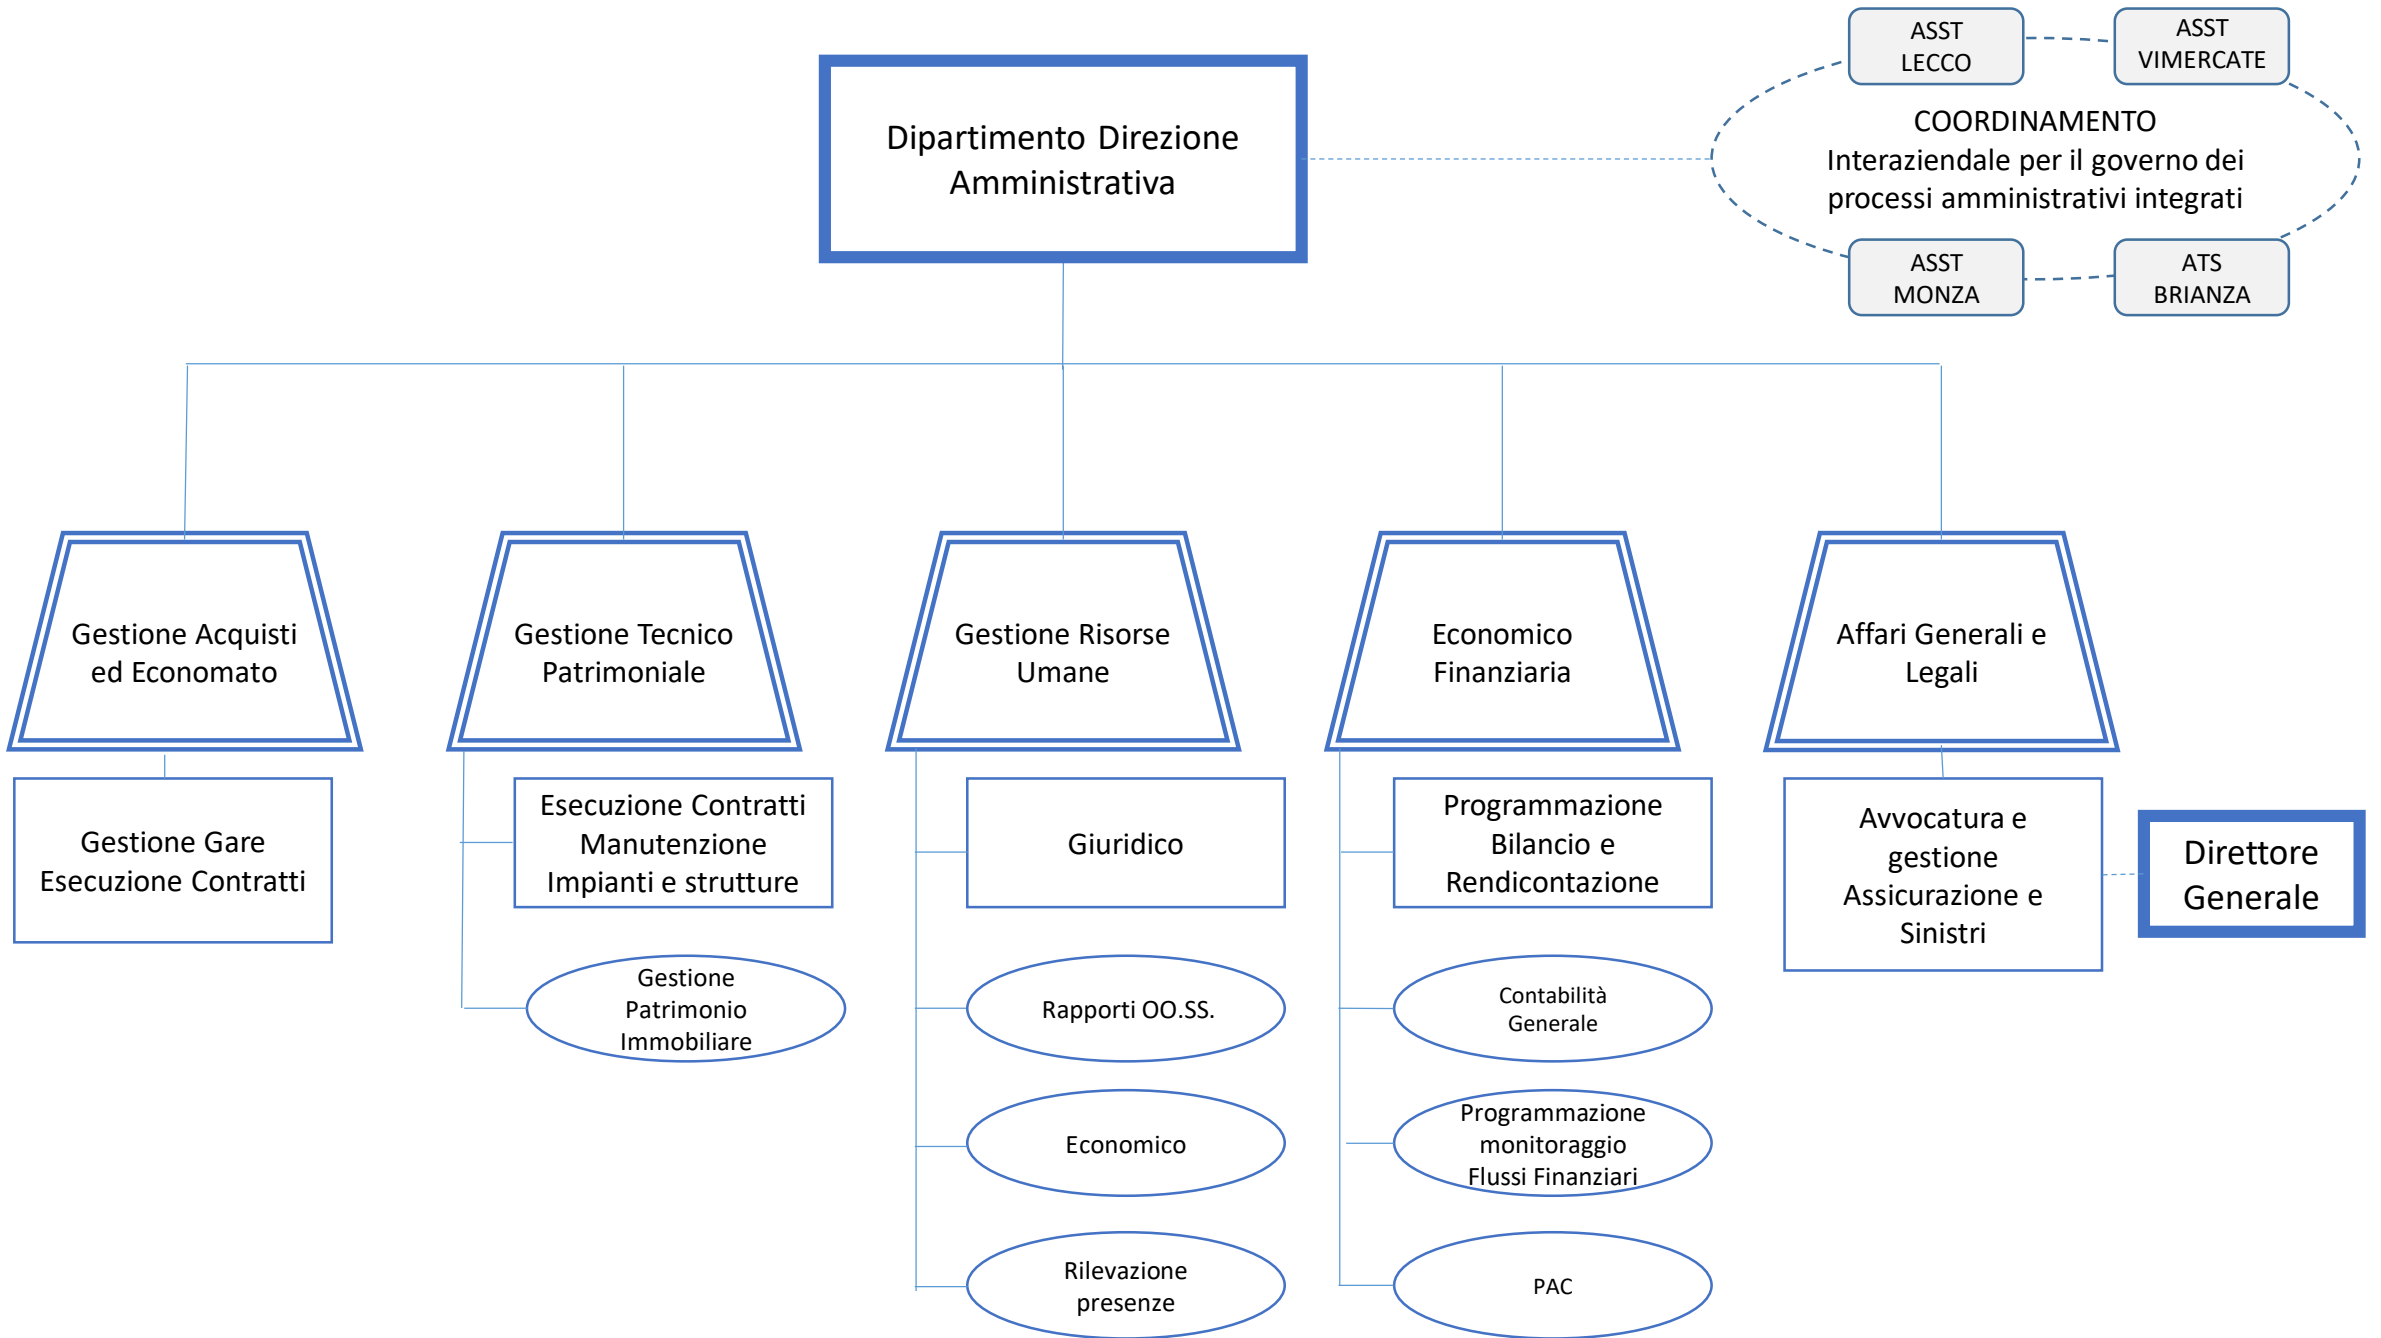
ASST LECCO

ASST VIMERCATE

Dipartimento Direzione Amministrativa

COORDINAMENTO
Interaziendale per il governo dei processi amministrativi integrati

ASST MONZA

ATS BRIANZA

Gestione Acquisti ed Economato

Gestione Tecnico Patrimoniale

Gestione Risorse Umane

Economico Finanziaria

Affari Generali e Legali

Gestione Gare Esecuzione Contratti

Esecuzione Contratti Manutenzione Impianti e strutture

Gestione Patrimonio Immobiliare

Giuridico

Rapporti OO.SS.

Economico

Rilevazione presenze

Programmazione Bilancio e Rendicontazione

Contabilità Generale

Programmazione monitoraggio Flussi Finanziari

PAC

Avvocatura e gestione Assicurazione e Sinistri

Direttore Generale